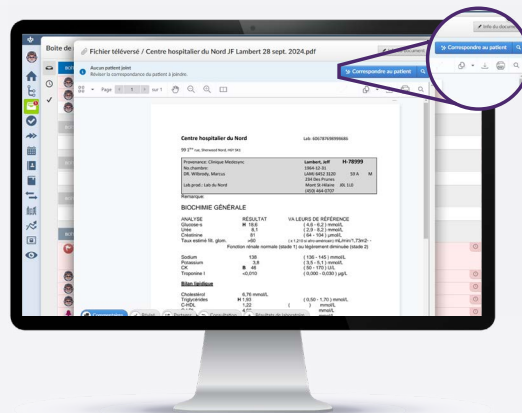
Boîte de

Fichier téléversé / Centre hospitalier du Nord JF Lambert 28 sept. 2024.pdf

Info du document

Aucun patient joint
Réviser la correspondance du patient à joindre.

Correspondre au patient

Correspondre au patient

Page 1 sur 1

Centre hospitalier du Nord

Lab: 6057876789998686

99 2e rue, Sherwood Nord, H0Y 9H1

Provenance: Clinique Medisync
No chambre:
DR. Willinsky, Marcus

Lambert, Jeff H-78999
1984-12-01
LAMJ 8452 3120 59 A M
234 Des Prunes
Mont St-Hilaire J0L 1L0
(450) 464-9707

Lab prod.: Lab du Nord

Remarque:

BIOCHIMIE GÉNÉRALE

| ANALYSE | RÉSULTAT | VALEURS DE RÉFÉRENCE |
|---|---|---|
| Glucose-s | H 10.6 | ( 4,0 - 6,2 ) mmol/L |
| Urée | 6,1 | ( 2,9 - 8,2 ) mmol/L |
| Créatinine | 81 | ( 64 - 104 ) µmol/L |
| Taux estimé fil. glom. | >90 | mL/min/1.73m2 - |

Fonction rénale normale (stade 1) ou légèrement diminuée (stade 2)

| Sodium | 138 | ( 136 - 145 ) mmol/L |
|---|---|---|
| Potassium | 3,8 | ( 3,5 - 5,1 ) mmol/L |
| CK | B 48 | ( 50 - 170 ) U/L |
| Troponine I | <0,010 | ( 0,000 - 0,030 ) µg/L |

Bilan lipidique

| Cholestérol | 6,76 mmol/L | |
|---|---|---|
| Triglycérides | H 1,93 | ( 0,50 - 1,70 ) mmol/L |
| C-HDL | 1,22 | ( ) mmol/L |
| C-LDL | 4,66 | mmol/L |